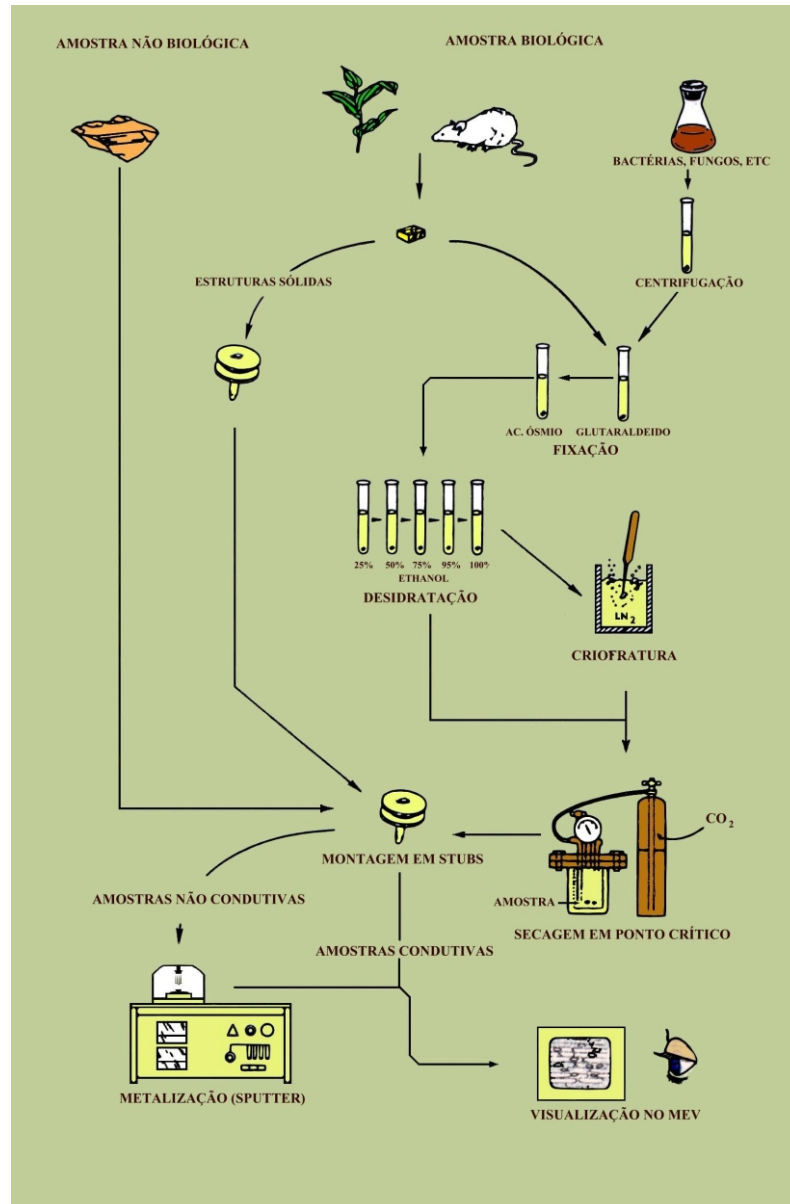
AMOSTRA NÃO BIOLÓGICA

AMOSTRA BIOLÓGICA

BACTÉRIAS, FUNGOS, ETC

ESTRUTURAS SÓLIDAS

CENTRIFUGAÇÃO

AC. ÓSMIO

GLUTARALDEIDO

FIXAÇÃO

25%

50%

75%

95%

100%

ETHANOL

DESIDRATAÇÃO

$LN_2$

CRIOFRATURA

$CO_2$

MONTAGEM EM STUBS

AMOSTRA

SECAGEM EM PONTO CRÍTICO

AMOSTRAS NÃO CONDUTIVAS

AMOSTRAS CONDUTIVAS

METALIZAÇÃO (SPUTTER)

VISUALIZAÇÃO NO MEV